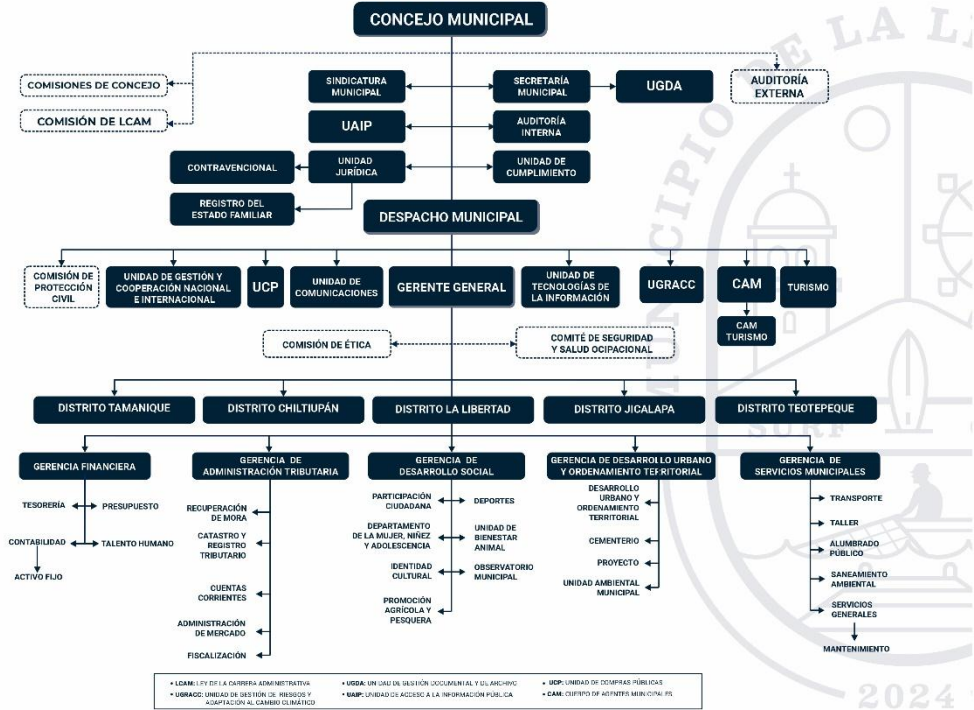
CONCEJO MUNICIPAL

COMISIONES DE CONCEJO

COMISIÓN DE LCAM

SINDICATURA MUNICIPAL

SECRETARÍA MUNICIPAL

UGDA

AUDITORÍA EXTERNA

UAIP

AUDITORÍA INTERNA

CONTRAVENCIONAL

UNIDAD JURÍDICA

UNIDAD DE CUMPLIMIENTO

REGISTRO DEL ESTADO FAMILIAR

DESPACHO MUNICIPAL

COMISIÓN DE PROTECCIÓN CIVIL

UNIDAD DE GESTIÓN Y COOPERACIÓN NACIONAL E INTERNACIONAL

UCP

UNIDAD DE COMUNICACIONES

GERENTE GENERAL

UNIDAD DE TECNOLOGÍAS DE LA INFORMACIÓN

UGRACC

CAM

TURISMO

CAM TURISMO

COMISIÓN DE ÉTICA

COMITÉ DE SEGURIDAD Y SALUD OCIPACIONAL

DISTRITO TAMANIQUE

DISTRITO CHILTIUPÁN

DISTRITO LA LIBERTAD

DISTRITO JICALAPA

DISTRITO TEOTEPEQUE

GERENCIA FINANCIERA

TESORERÍA

PRESUPUESTO

CONTABILIDAD

TALENTO HUMANO

ACTIVO FIJO

GERENCIA DE ADMINISTRACIÓN TRIBUTARIA

RECUPERACIÓN DE MORA

CATASTRO Y REGISTRO TRIBUTARIO

CUENTAS CORRIENTES

ADMINISTRACIÓN DE MERCADO

FISCALIZACIÓN

GERENCIA DE DESARROLLO SOCIAL

PARTICIPACIÓN CIUDADANA

DEPORTES

DEPARTAMENTO DE LA MUJER, NIÑEZ Y ADOLESCENCIA

UNIDAD DE BIENESTAR ANIMAL

IDENTIDAD CULTURAL

OBSERVATORIO MUNICIPAL

PROMOCIÓN AGRÍCOLA Y PESQUERA

GERENCIA DE DESARROLLO URBANO Y ORDENAMIENTO TERRITORIAL

DESARROLLO URBANO Y ORDENAMIENTO TERRITORIAL

CEMENTERIO

PROYECTO

UNIDAD AMBIENTAL MUNICIPAL

GERENCIA DE SERVICIOS MUNICIPALES

TRANSPORTE

TALLER

ALUMBRADO PUBLICO

SANEAMIENTO AMBIENTAL

SERVICIOS GENERALES

MANTENIMIENTO

• LCAM: LEY DE LA CARRERA ADMINISTRATIVA
• UGRACC: UNIDAD DE GESTIÓN DE RIESGOS Y ADAPTACIÓN AL CAMBIO CLIMÁTICO
• UGDA: UNIDAD DE GESTIÓN DOCUMENTAL Y DE ARCHIVO
• UAIP: UNIDAD DE ACCESO A LA INFORMACIÓN PÚBLICA
• UCP: UNIDAD DE COMPRAS PÚBLICAS
• CAM: CUERPO DE AGENTES MUNICIPALES

MUNICIPIO DE LA LI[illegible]
SURF
2024